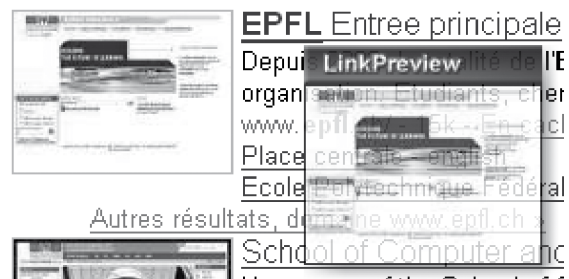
EPFL Entree principale
Depuis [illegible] l'E
organ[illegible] Etudiants, cher
www.epfl.ch/ - 15k - En cach
Place centrale - english
Ecole Polytechnique Fédéral
Autres résultats, domaine www.epfl.ch »
School of Computer and
LinkPreview